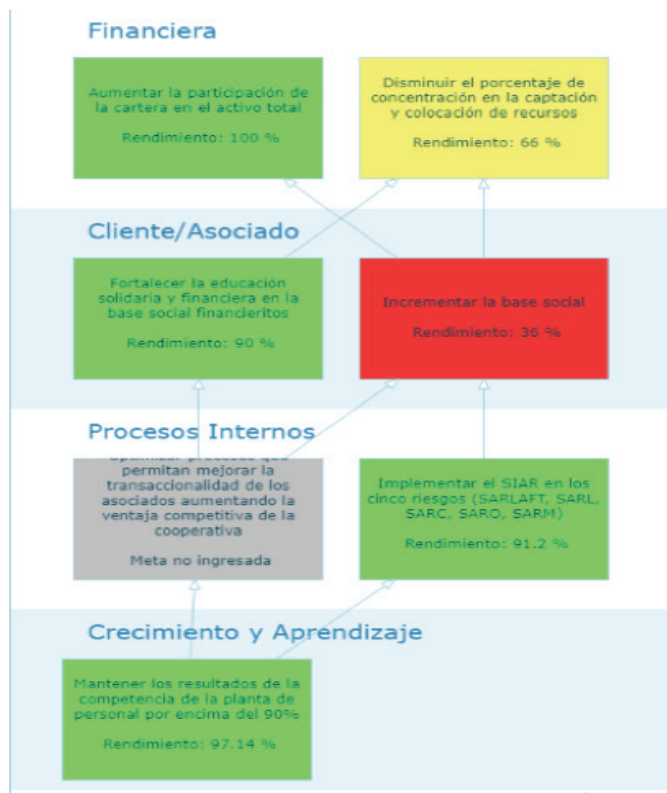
Financiera

Aumentar la participación de la cartera en el activo total

Rendimiento: 100 %

Disminuir el porcentaje de concentración en la captación y colocación de recursos

Rendimiento: 66 %

Cliente/Asociado

Fortalecer la educación solidaria y financiera en la base social financieritos

Rendimiento: 90 %

Incrementar la base social

Rendimiento: 36 %

Procesos Internos

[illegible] procesos que permitan mejorar la transaccionalidad de los asociados aumentando la ventaja competitiva de la cooperativa

Meta no ingresada

Implementar el SIAR en los cinco riesgos (SARLAFT, SARL, SARC, SARO, SARM)

Rendimiento: 91.2 %

Crecimiento y Aprendizaje

Mantener los resultados de la competencia de la planta de personal por encima del 90%

Rendimiento: 97.14 %